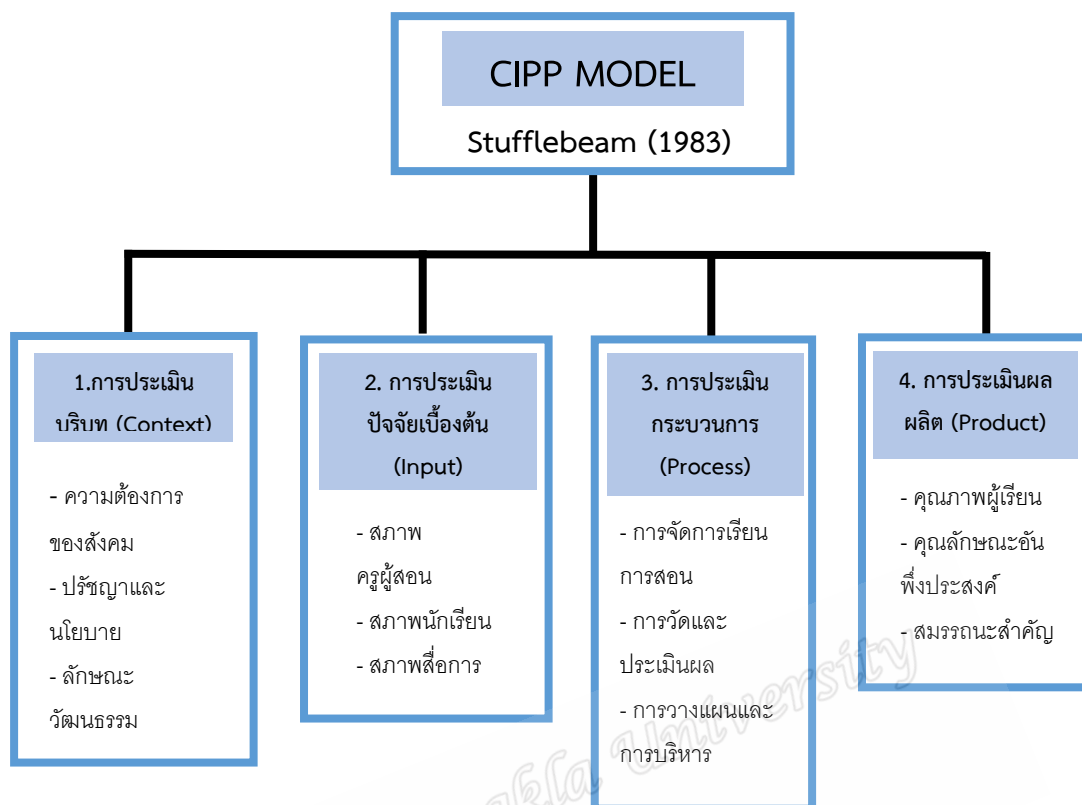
CIPP MODEL

Stufflebeam (1983)

1.การประเมินบริบท (Context)

- ความต้องการของสังคม
- ปรัชญาและนโยบาย
- ลักษณะวัฒนธรรม

2. การประเมินปัจจัยเบื้องต้น (Input)

- สภาพครูผู้สอน
- สภาพนักเรียน
- สภาพสื่อการ

3. การประเมินกระบวนการ (Process)

- การจัดการเรียนการสอน
- การวัดและประเมินผล
- การวางแผนและการบริหาร

4. การประเมินผลผลิต (Product)

- คุณภาพผู้เรียน
- คุณลักษณะอันพึ่งประสงค์
- สมรรถนะสำคัญ

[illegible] University